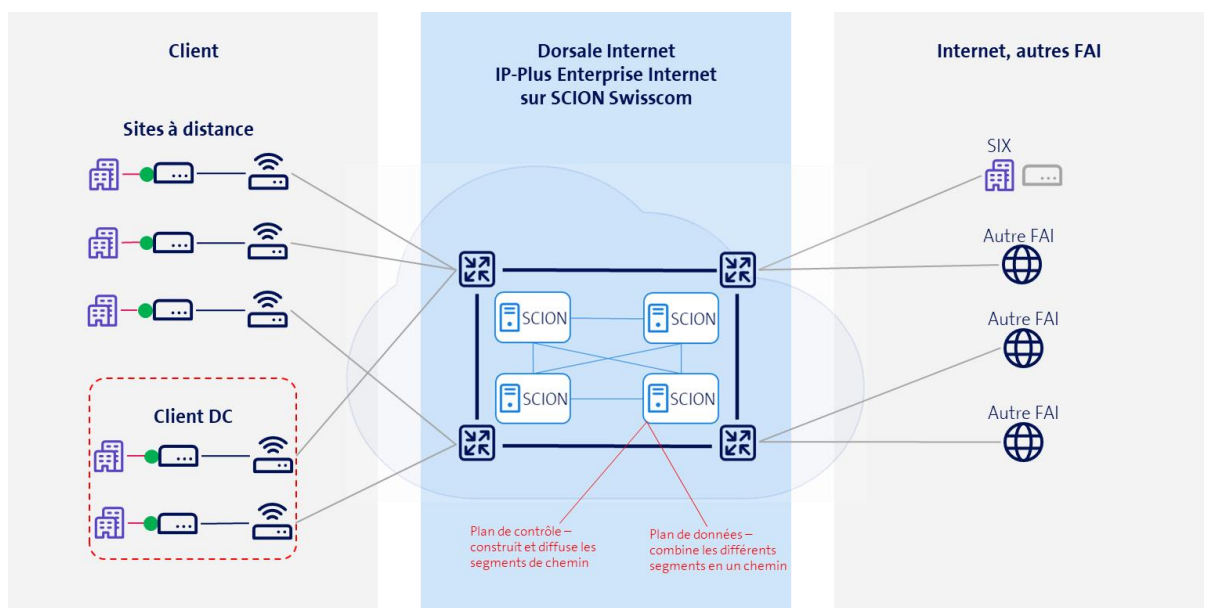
Client

Sites à distance

Client DC

Dorsale Internet
IP-Plus Enterprise Internet
sur SCION Swisscom

SCION

SCION

SCION

SCION

Plan de contrôle – construit et diffuse les segments de chemin

Plan de données – combine les différents segments en un chemin

Internet, autres FAI

SIX

Autre FAI

Autre FAI

Autre FAI